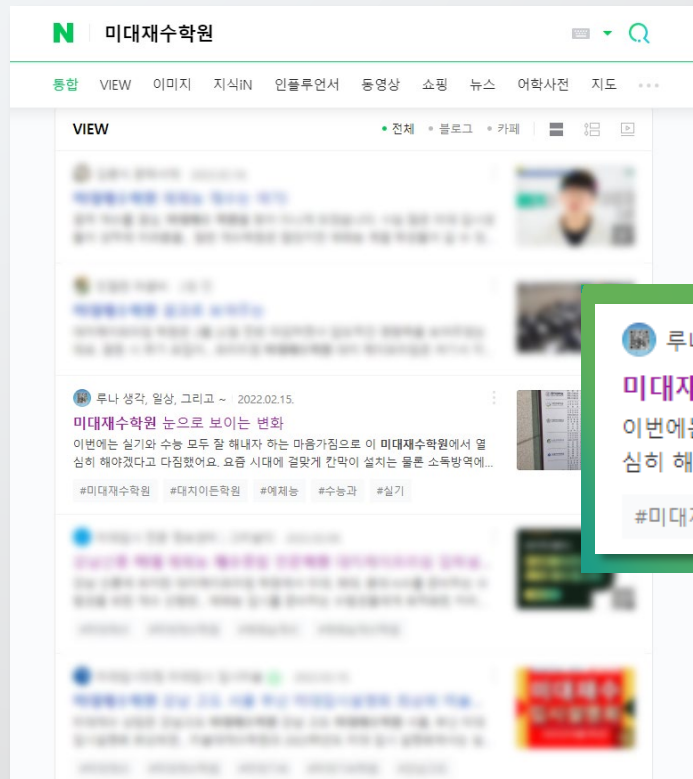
N 미대재수학원

통합 VIEW 이미지 지식iN 인플루언서 동영상 쇼핑 뉴스 어학사전 지도

VIEW • 전체 • 블로그 • 카페

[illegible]

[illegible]

루나 생각, 일상, 그리고 ~ 2022.02.15.

미대재수학원 눈으로 보이는 변화

이번에는 실기와 수능 모두 잘 해내자 하는 마음가짐으로 이 미대재수학원에서 열심히 해야겠다고 다짐했어요. 요즘 시대에 걸맞게 칸막이 설치는 물론 소독방역에...

#미대재수학원 #대치이든학원 #예체능 #수능과 #실기

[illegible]

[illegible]

미대재수 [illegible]

루나

미대재

이번에는

심히 해

#미대재